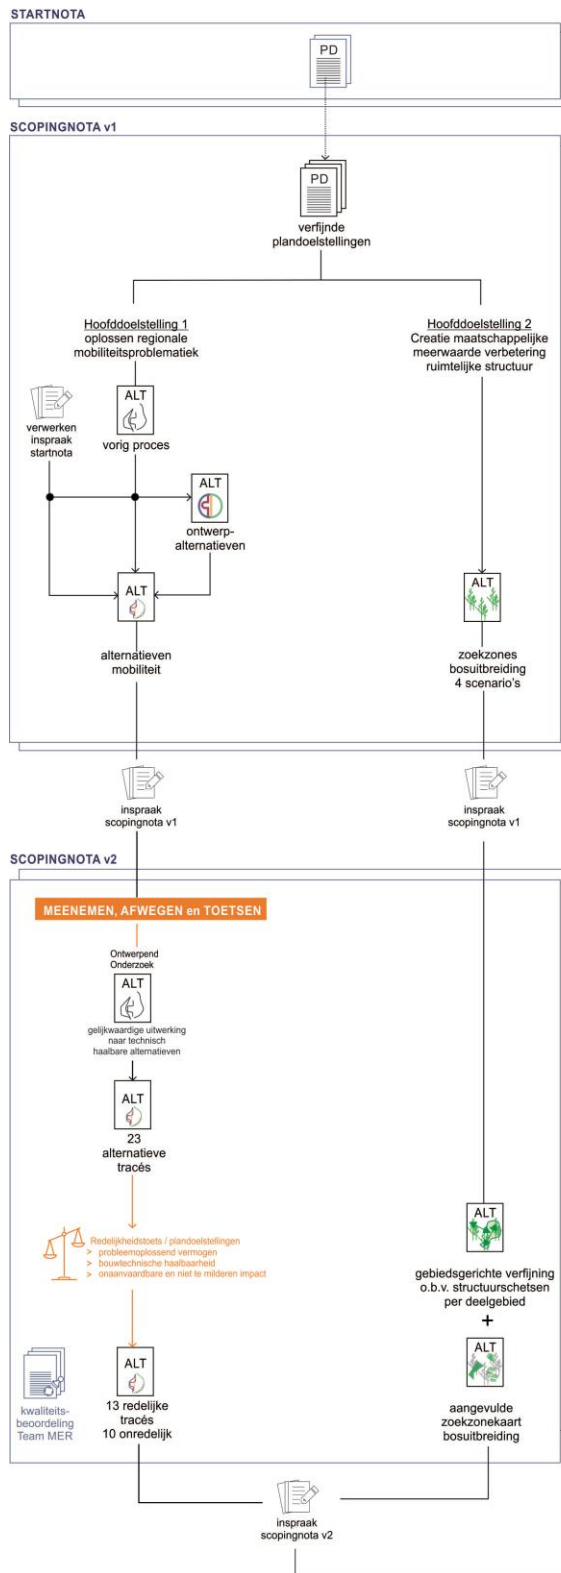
STARTNOTA

PD

SCOPINGNOTA v1

PD

verfijnde plandoelstellingen

Hoofddoelstelling 1
oplossen regionale mobiliteitsproblematiek

Hoofddoelstelling 2
Creatie maatschappelijke meerwaarde verbetering ruimtelijke structuur

verwerken inspraak startnota

ALT
vorig proces

ALT
ontwerp-alternatieven

ALT
alternatieven mobiliteit

ALT
zoekzones bosuitbreiding 4 scenario's

inspraak scopingnota v1

inspraak scopingnota v1

SCOPINGNOTA v2

MEENEMEN, AFWEGEN en TOETSEN

Ontwerpend Onderzoek

ALT
gelijkwaardige uitwerking naar technisch haalbare alternatieven

ALT
23 alternatieve tracés

Redelijkheidstoets / plandoelstellingen
> probleemoplossend vermogen
> bouwtechnische haalbaarheid
> onaanvaardbare en niet te milderen impact

ALT
gebiedsgerichte verfijning o.b.v. structuurschetsen per deelgebied

+

ALT
aangevulde zoekzonekaart bosuitbreiding

kwaliteits-beoordeling Team MER

ALT
13 redelijke tracés
10 onredelijk

inspraak scopingnota v2